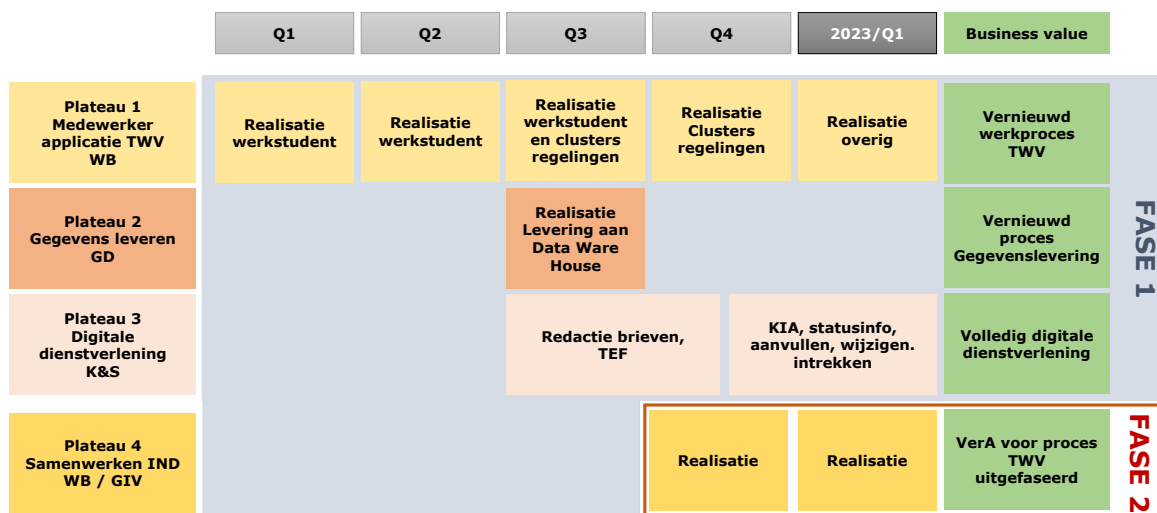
| | Q1 | Q2 | Q3 | Q4 | 2023/Q1 | Business value |
|---|---|---|---|---|---|---|
| Plateau 1 Medewerker applicatie TWV WB | Realisatie werkstudent | Realisatie werkstudent | Realisatie werkstudent en clusters regelingen | Realisatie Clusters regelingen | Realisatie overig | Vernieuwd werkproces TWV |
| Plateau 2 Gegevens leveren GD | | | Realisatie Levering aan Data Ware House | | | Vernieuwd proces Gegevenslevering |
| Plateau 3 Digitale dienstverlening K&S | | | Redactie brieven, TEF | KIA, statusinfo, aanvullen, wijzigen. intrekken | | Volledig digitale dienstverlening |
| Plateau 4 Samenwerken IND WB / GIV | | | | Realisatie | Realisatie | VerA voor proces TWV uitgefaseerd |

FASE 1

FASE 2